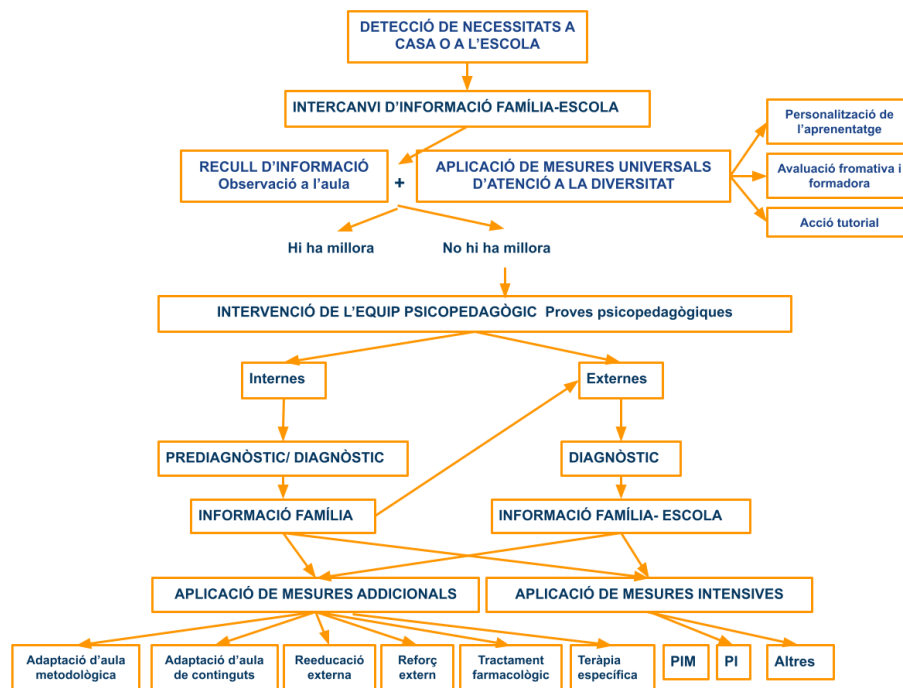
DETECCIÓ DE NECESSITATS A CASA O A L'ESCOLA

INTERCANVI D'INFORMACIÓ FAMÍLIA-ESCOLA

RECULL D'INFORMACIÓ
Observació a l'aula

+

APLICACIÓ DE MESURES UNIVERSALS D'ATENCIÓ A LA DIVERSITAT

Personalització de l'aprenentatge

Avaluació fromativa i formadora

Acció tutorial

Hi ha millora

No hi ha millora

INTERVENCIÓ DE L'EQUIP PSICOPEDAGÒGIC Proves psicopedagògiques

Internes

Externes

PREDIAGNÒSTIC/ DIAGNÒSTIC

DIAGNÒSTIC

INFORMACIÓ FAMÍLIA

INFORMACIÓ FAMÍLIA- ESCOLA

APLICACIÓ DE MESURES ADDICIONALS

APLICACIÓ DE MESURES INTENSIVES

Adaptació d'aula metodològica

Adaptació d'aula de continguts

Reeducació externa

Reforç extern

Tractament farmacològic

Teràpia específica

PIM

PI

Altres